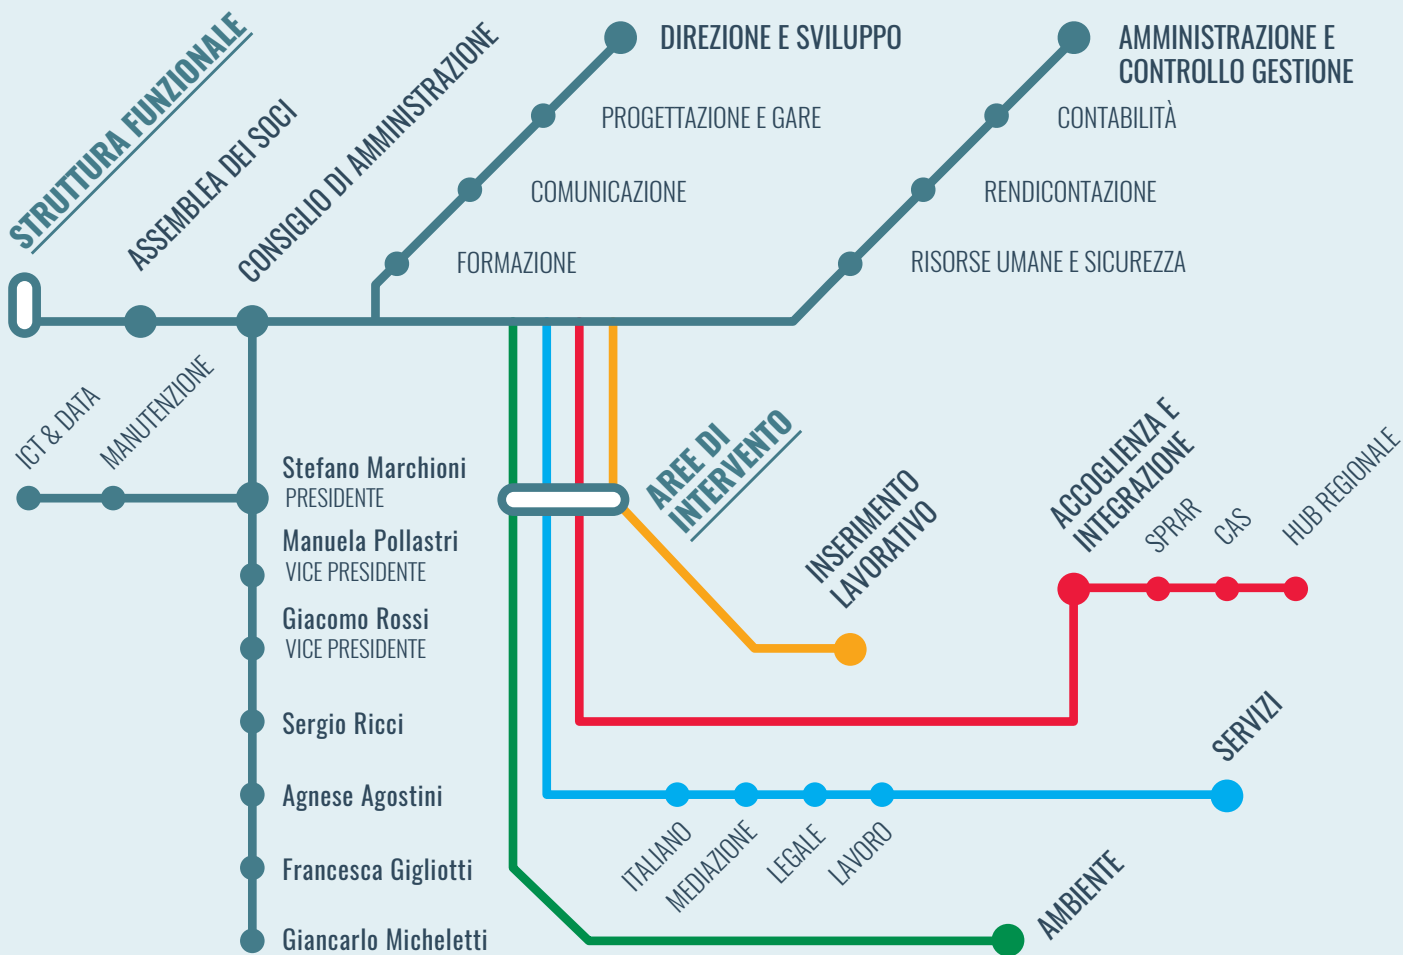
STRUTTURA FUNZIONALE

ASSEMBLEA DEI SOCI

CONSIGLIO DI AMMINISTRAZIONE

DIREZIONE E SVILUPPO

PROGETTAZIONE E GARE

COMUNICAZIONE

FORMAZIONE

AMMINISTRAZIONE E CONTROLLO GESTIONE

CONTABILITÀ

RENDICONTAZIONE

RISORSE UMANE E SICUREZZA

ICT & DATA

MANUTENZIONE

Stefano Marchioni
PRESIDENTE

Manuela Pollastri
VICE PRESIDENTE

Giacomo Rossi
VICE PRESIDENTE

Sergio Ricci

Agnese Agostini

Francesca Gigliotti

Giancarlo Micheletti

AREE DI INTERVENTO

INSERIMENTO LAVORATIVO

ACCOGLIENZA E INTEGRAZIONE

SPRAR

CAS

HUB REGIONALE

SERVIZI

ITALIANO

MEDIAZIONE

LEGALE

LAVORO

AMBIENTE